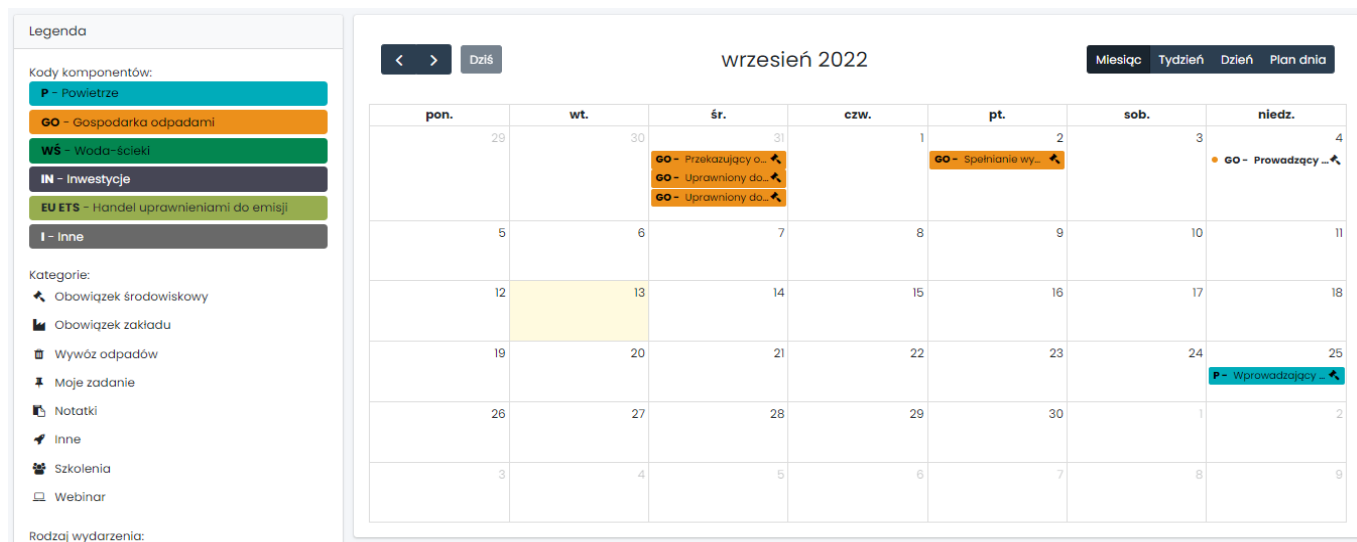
Legenda

Kody komponentów:

**P** - Powietrze

**GO** - Gospodarka odpadami

**WŚ** - Woda-ścieki

**IN** - Inwestycje

**EU ETS** - Handel uprawnieniami do emisji

**I** - Inne

Kategorie:

Obowiązek środowiskowy

Obowiązek zakładu

Wywóz odpadów

Moje zadanie

Notatki

Inne

Szkolenia

Webinar

Rodzaj wydarzenia:

Dziś

wrzesień 2022

Miesiąc | Tydzień | Dzień | Plan dnia

| pon. | wt. | śr. | czw. | pt. | sob. | niedz. |
|---|---|---|---|---|---|---|
| 29 | 30 | 31 GO - Przekazujący o... GO - Uprawniony do... GO - Uprawniony do... | 1 | 2 GO - Spełnianie wy... | 3 | 4 GO - Prowadzący ... |
| 5 | 6 | 7 | 8 | 9 | 10 | 11 |
| 12 | 13 | 14 | 15 | 16 | 17 | 18 |
| 19 | 20 | 21 | 22 | 23 | 24 | 25 P - Wprowadzający ... |
| 26 | 27 | 28 | 29 | 30 | 1 | 2 |
| 3 | 4 | 5 | 6 | 7 | 8 | 9 |